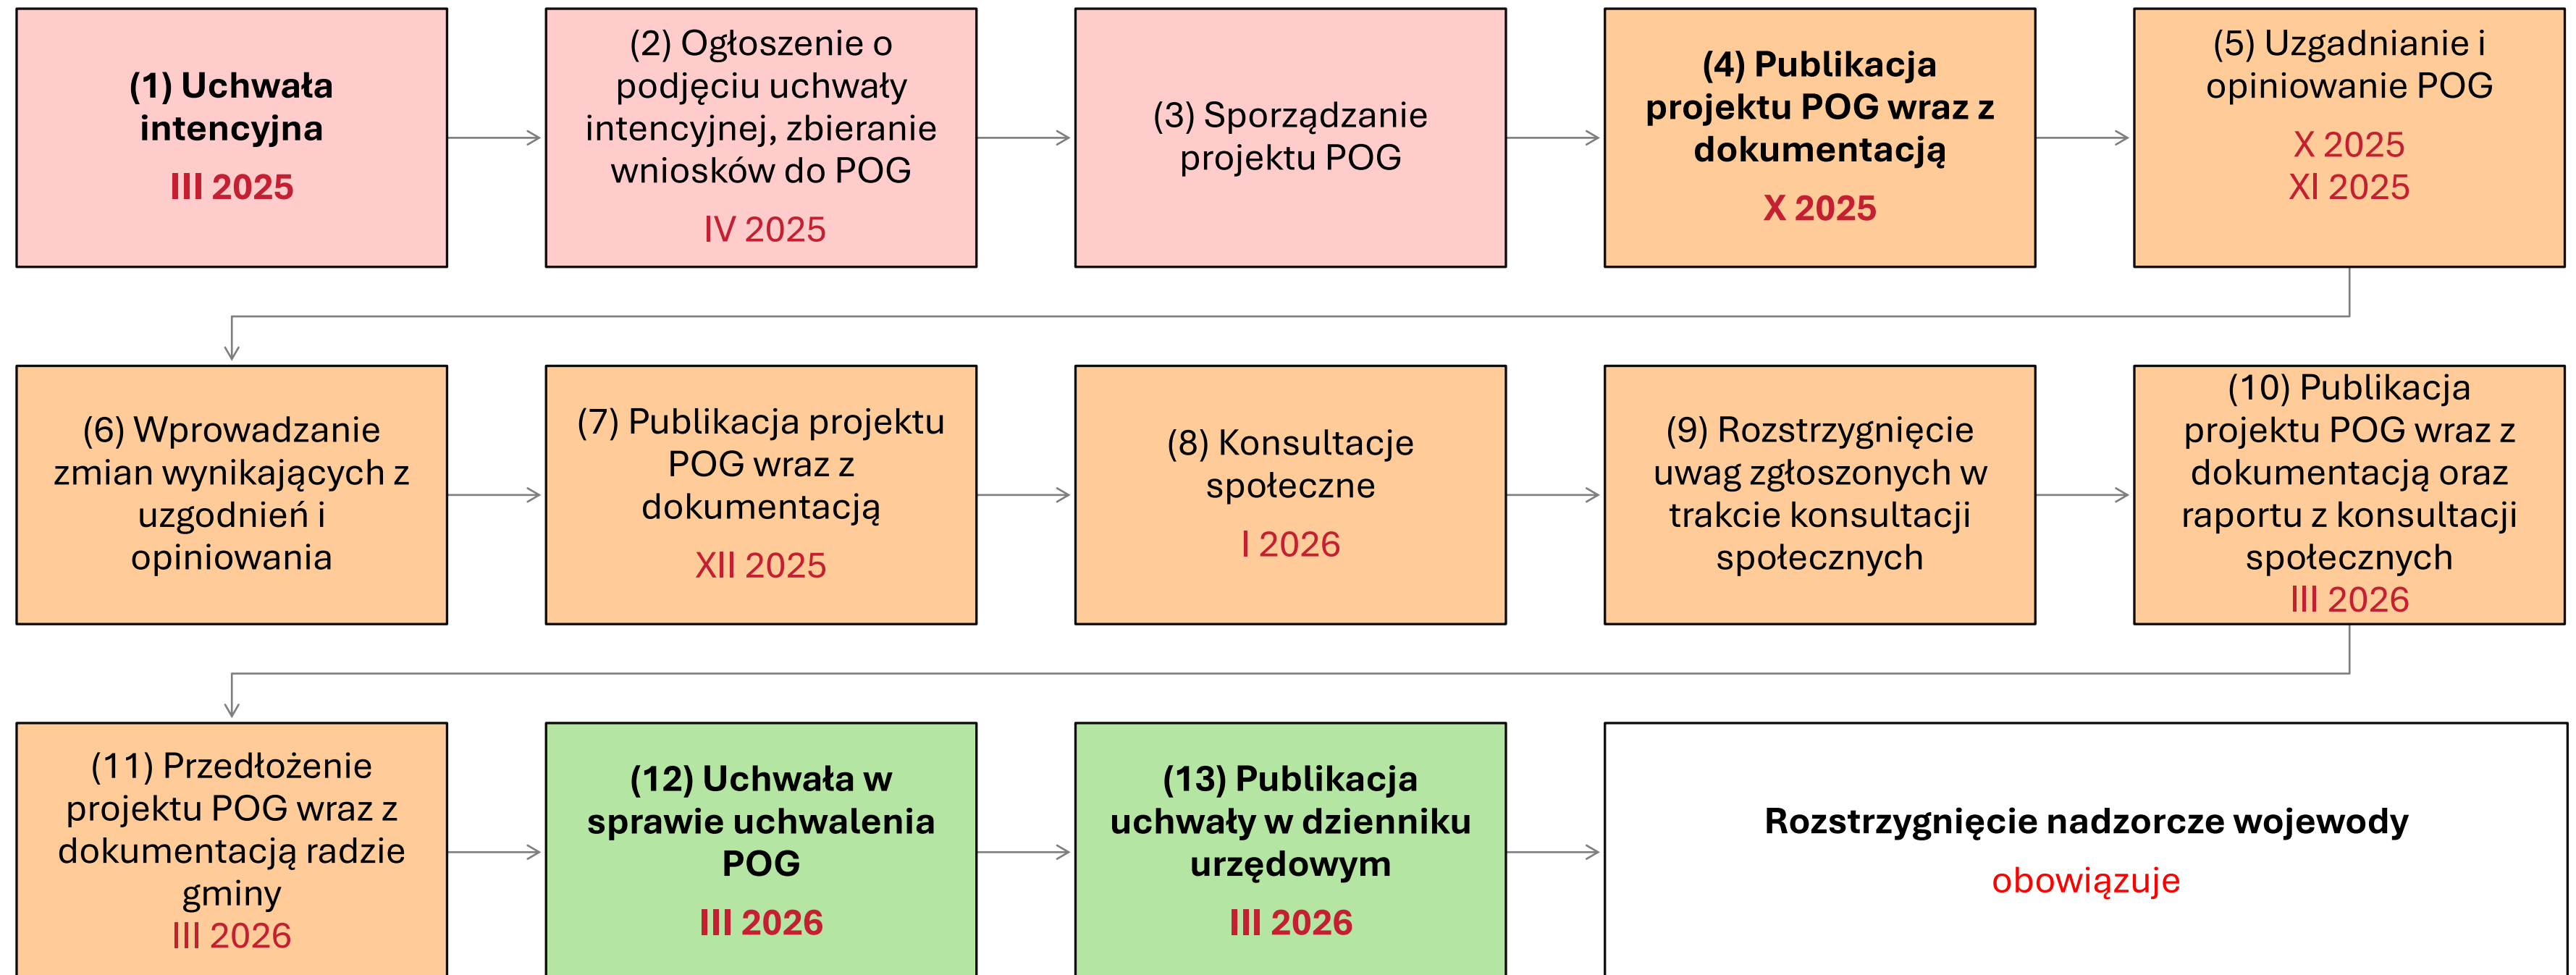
(1) Uchwała intencyjna
III 2025

(2) Ogłoszenie o podjęciu uchwały intencyjnej, zbieranie wniosków do POG
IV 2025

(3) Sporządzanie projektu POG

(4) Publikacja projektu POG wraz z dokumentacją
X 2025

(5) Uzgadnianie i opiniowanie POG
X 2025
XI 2025

(6) Wprowadzanie zmian wynikających z uzgodnień i opiniowania

(7) Publikacja projektu POG wraz z dokumentacją
XII 2025

(8) Konsultacje społeczne
I 2026

(9) Rozstrzygnięcie uwag zgłoszonych w trakcie konsultacji społecznych

(10) Publikacja projektu POG wraz z dokumentacją oraz raportu z konsultacji społecznych
III 2026

(11) Przedłożenie projektu POG wraz z dokumentacją radzie gminy
III 2026

(12) Uchwała w sprawie uchwalenia POG
III 2026

(13) Publikacja uchwały w dzienniku urzędowym
III 2026

Rozstrzygnięcie nadzorcze wojewody
obowiązuje